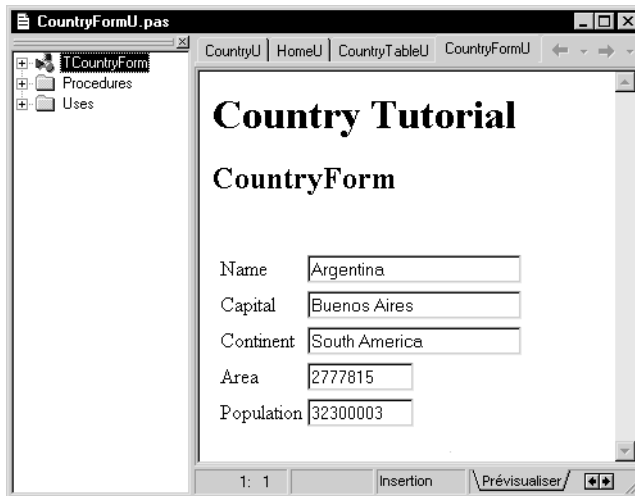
CountryFormU.pas

TCountryForm
Procedures
Uses

CountryU | HomeU | CountryTableU | CountryFormU

Country Tutorial

CountryForm

| Name | Argentina |
|---|---|
| Capital | Buenos Aires |
| Continent | South America |
| Area | 2777815 |
| Population | 32300003 |

1: 1 | Insertion | Prévisualiser